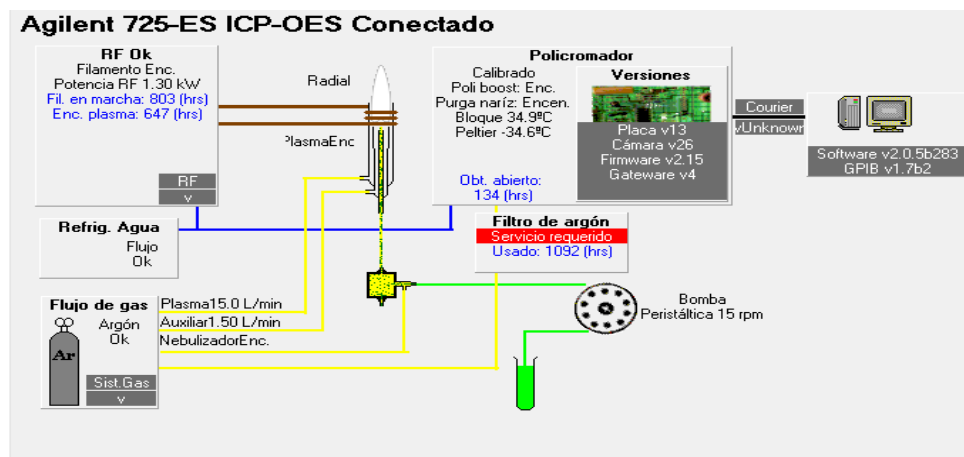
Agilent 725-ES ICP-OES Conectado

RF Ok
Filamento Enc.
Potencia RF 1.30 kW
Fil. en marcha: 803 (hrs)
Enc. plasma: 647 (hrs)
RF
v

Radial

PlasmaEnc

Policromador
Calibrado
Poli boost: Enc.
Purga naríz: Encen.
Bloque 34.9ºC
Peltier -34.6ºC

Versiones
Placa v13
Cámara v26
Firmware v2.15
Gateware v4

Obt. abierto:
134 (hrs)

Courier
vUnknown

Software v2.0.5b283
GPIB v1.7b2

Refrig. Agua
Flujo
Ok

Filtro de argón
Servicio requerido
Usado: 1092 (hrs)

Flujo de gas
Argón
Ok
Ar
Sist.Gas
v

Plasma15.0 L/min
Auxiliar1.50 L/min
NebulizadorEnc.

Bomba
Peristáltica 15 rpm